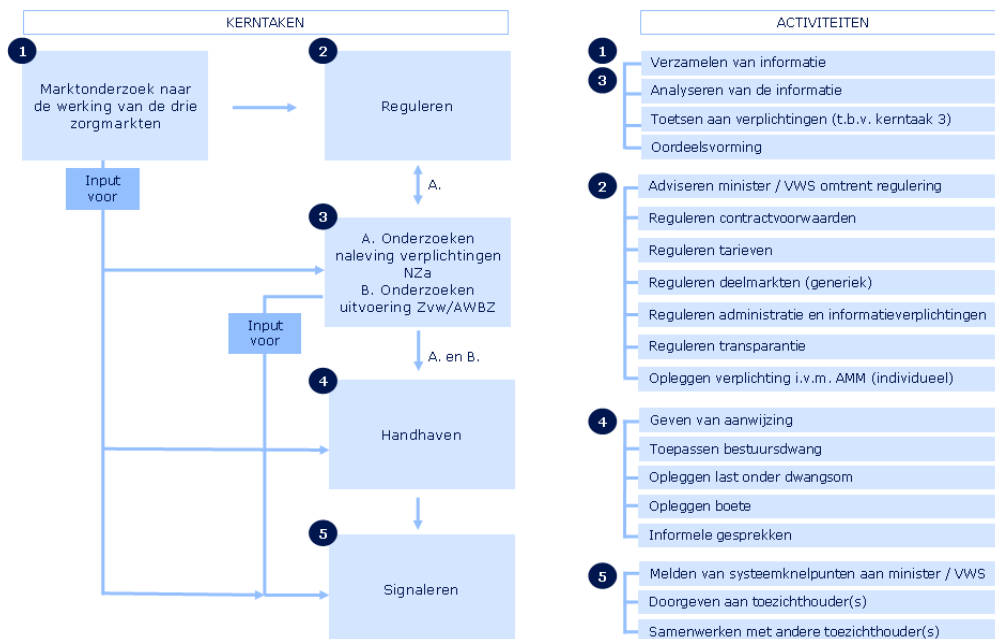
KERNTAKEN

1
Marktonderzoek naar de werking van de drie zorgmarkten

Input voor

2
Reguleren

A.

3
A. Onderzoeken naleving verplichtingen NZa
B. Onderzoeken uitvoering Zvw/AWBZ

Input voor

A. en B.

4
Handhaven

5
Signaleren

ACTIVITEITEN

1
3
Verzamelen van informatie
Analyseren van de informatie
Toetsen aan verplichtingen (t.b.v. kerntaak 3)
Oordeelsvorming

2
Adviseren minister / VWS omtrent regulering
Reguleren contractvoorwaarden
Reguleren tarieven
Reguleren deelmarkten (generiek)
Reguleren administratie en informatieverplichtingen
Reguleren transparantie
Opleggen verplichting i.v.m. AMM (individueel)

4
Geven van aanwijzing
Toepassen bestuursdwang
Opleggen last onder dwangsom
Opleggen boete
Informele gesprekken

5
Melden van systeemknelpunten aan minister / VWS
Doorgeven aan toezichthouder(s)
Samenwerken met andere toezichthouder(s)